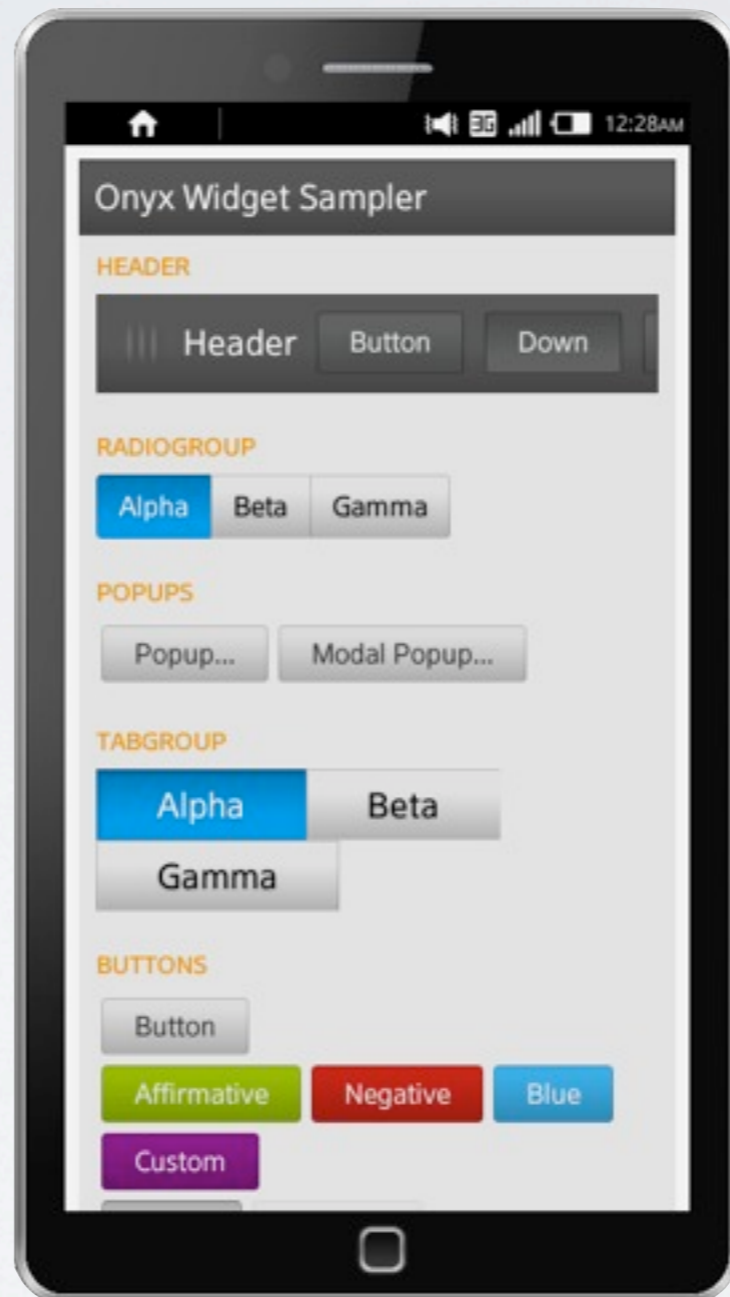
3G 12:28AM

Onyx Widget Sampler

HEADER

Header Button Down

RADIOGROUP

Alpha Beta Gamma

POPUPS

Popup... Modal Popup...

TABGROUP

Alpha Beta
Gamma

BUTTONS

Button

Affirmative Negative Blue
Custom